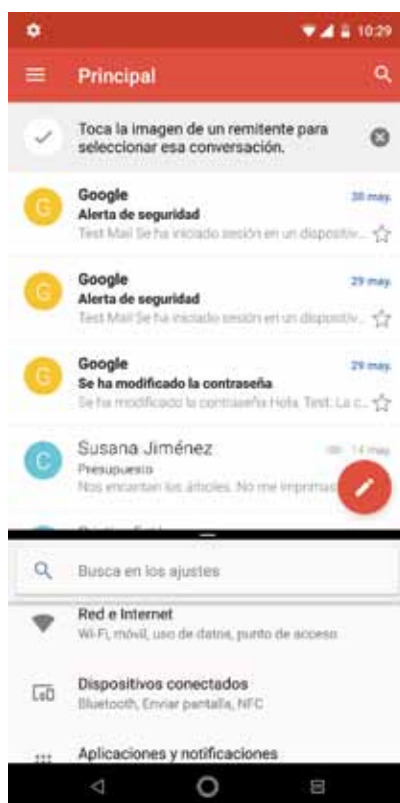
10:29

Principal

Toca la imagen de un remitente para seleccionar esa conversación.

G
Google
30 may.
Alerta de seguridad
Test Mail Se ha iniciado sesión en un dispositiv...

G
Google
29 may.
Alerta de seguridad
Test Mail Se ha iniciado sesión en un dispositiv...

G
Google
29 may.
Se ha modificado la contraseña
Se ha modificado la contraseña Hola, Test. La c...

C
Susana Jiménez
14 may.
Presupuesto
Nos encantan los árboles. No me imprimas

Busca en los ajustes

Red e Internet
Wi-Fi, móvil, uso de datos, punto de acceso

Dispositivos conectados
Bluetooth, Enviar pantalla, NFC

Aplicaciones y notificaciones